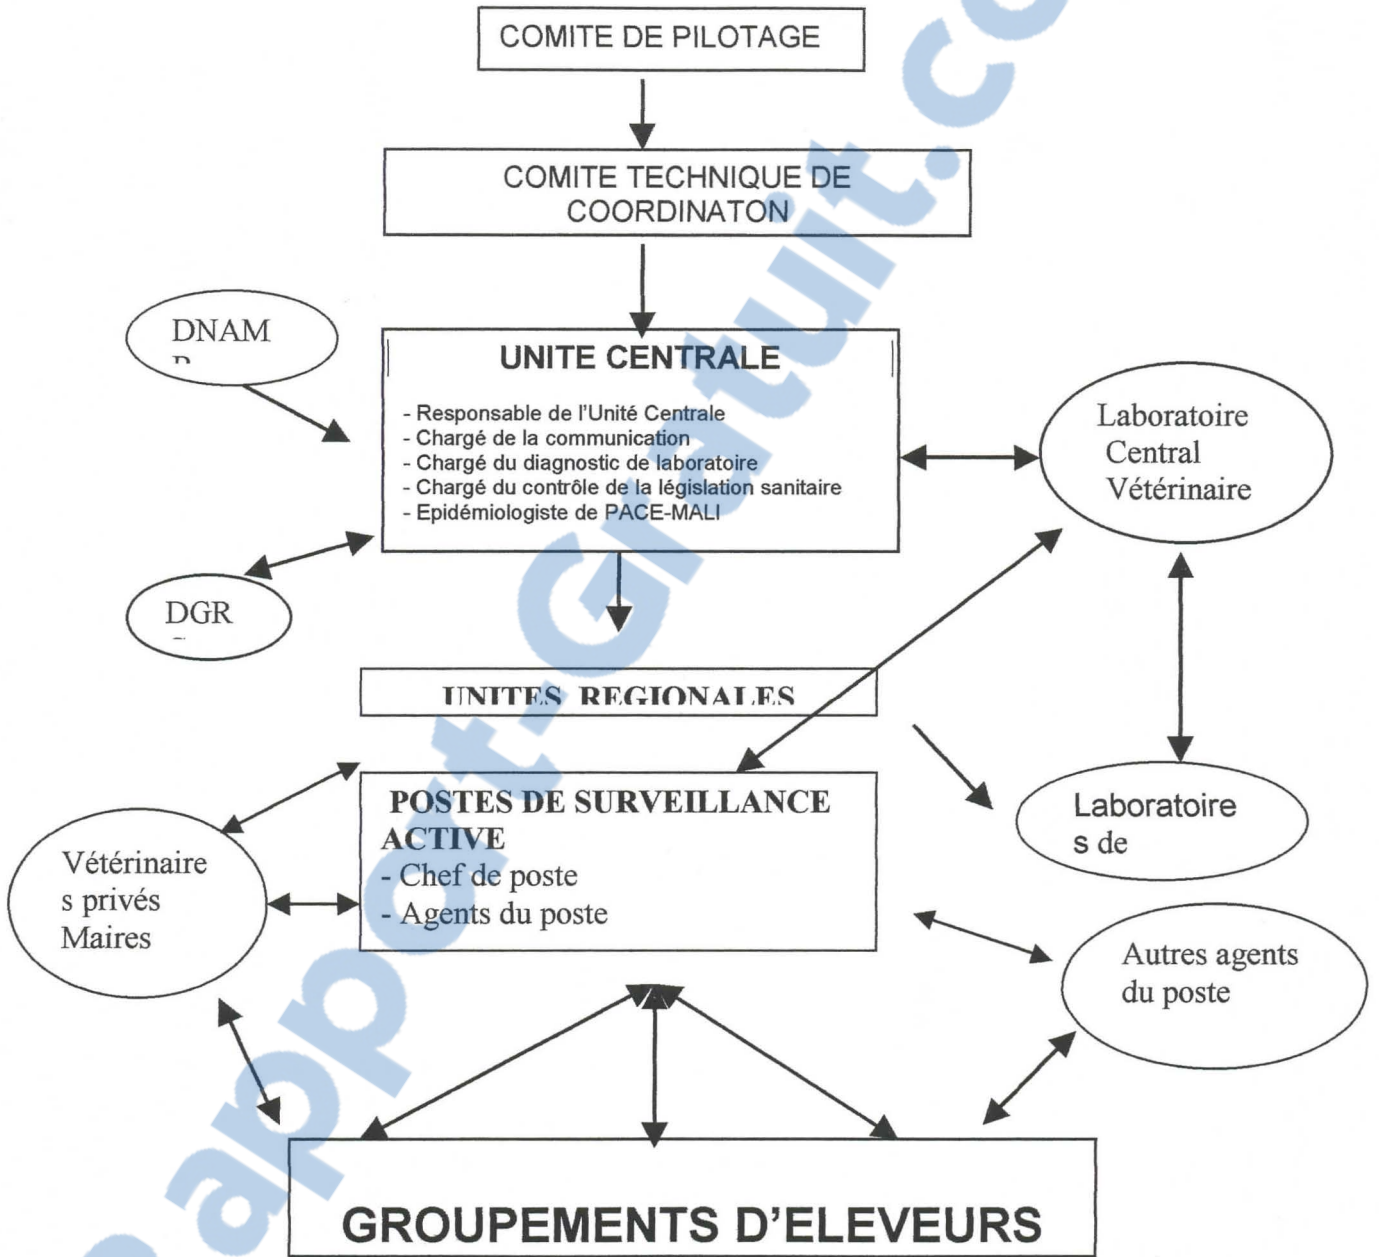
COMITE DE PILOTAGE

COMITE TECHNIQUE DE COORDINATON

DNAM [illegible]

UNITE CENTRALE

- Responsable de l'Unité Centrale
- Chargé de la communication
- Chargé du diagnostic de laboratoire
- Chargé du contrôle de la législation sanitaire
- Epidémiologiste de PACE-MALI

Laboratoire Central Vétérinaire

DGR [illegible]

UNITES REGIONALES

POSTES DE SURVEILLANCE ACTIVE
- Chef de poste
- Agents du poste

Laboratoire s de

Vétérinaire s privés Maires

Autres agents du poste

GROUPEMENTS D'ELEVEURS

rapport-Gratuit.com